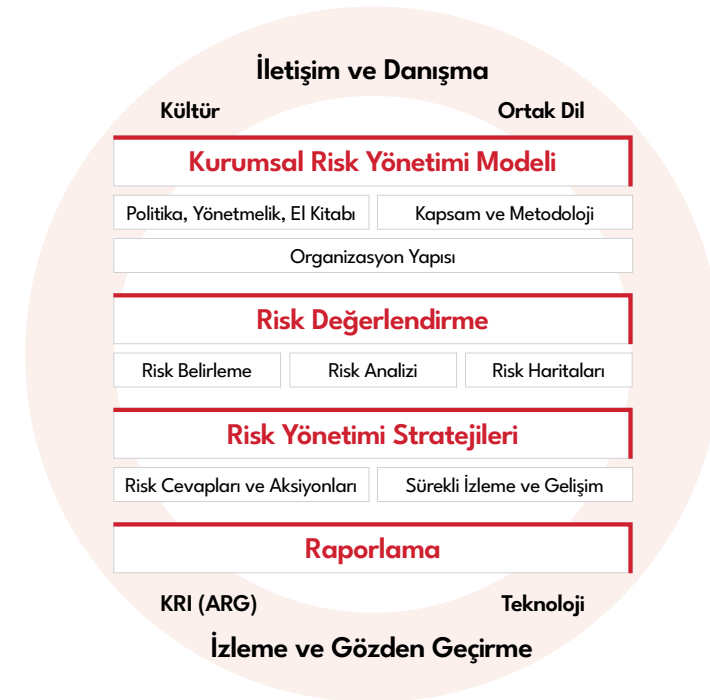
İletişim ve Danışma

Kültür

Ortak Dil

Kurumsal Risk Yönetimi Modeli

Politika, Yönetmelik, El Kitabı

Kapsam ve Metodoloji

Organizasyon Yapısı

Risk Değerlendirme

Risk Belirleme

Risk Analizi

Risk Haritaları

Risk Yönetimi Stratejileri

Risk Cevapları ve Aksiyonları

Sürekli İzleme ve Gelişim

Raporlama

KRI (ARG)

Teknoloji

İzleme ve Gözden Geçirme